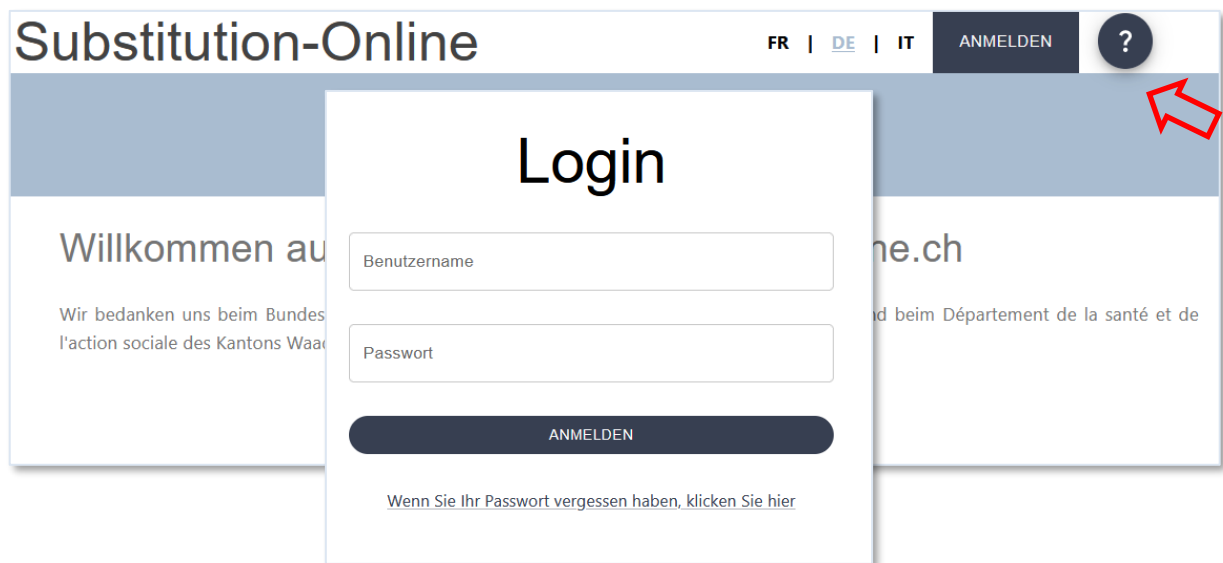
Substitution-Online

FR | DE | IT

ANMELDEN

?

Login

Willkommen au

ne.ch

Wir bedanken uns beim Bundes

nd beim Département de la santé et de

l'action sociale des Kantons Waad

Benutzername

Passwort

ANMELDEN

Wenn Sie Ihr Passwort vergessen haben, klicken Sie hier